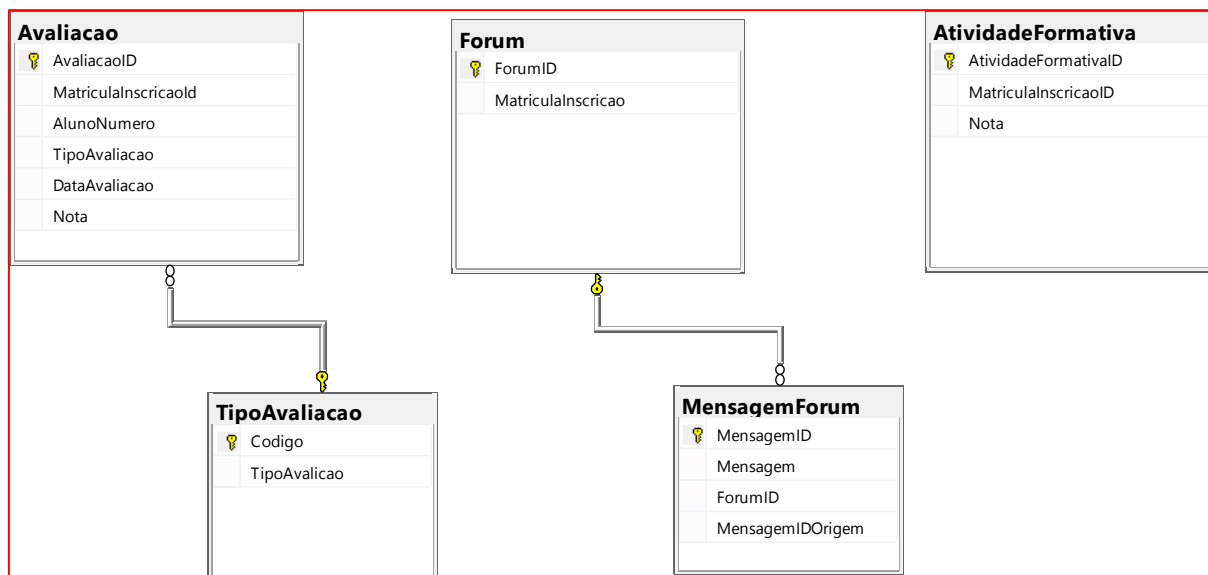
Avaliacao
AvaliacaoID
MatriculaInscricaoId
AlunoNumero
TipoAvaliacao
DataAvaliacao
Nota

Forum
ForumID
MatriculaInscricao

AtividadeFormativa
AtividadeFormativaID
MatriculaInscricaoID
Nota

TipoAvaliacao
Codigo
TipoAvalicao

MensagemForum
MensagemID
Mensagem
ForumID
MensagemIDOrigem